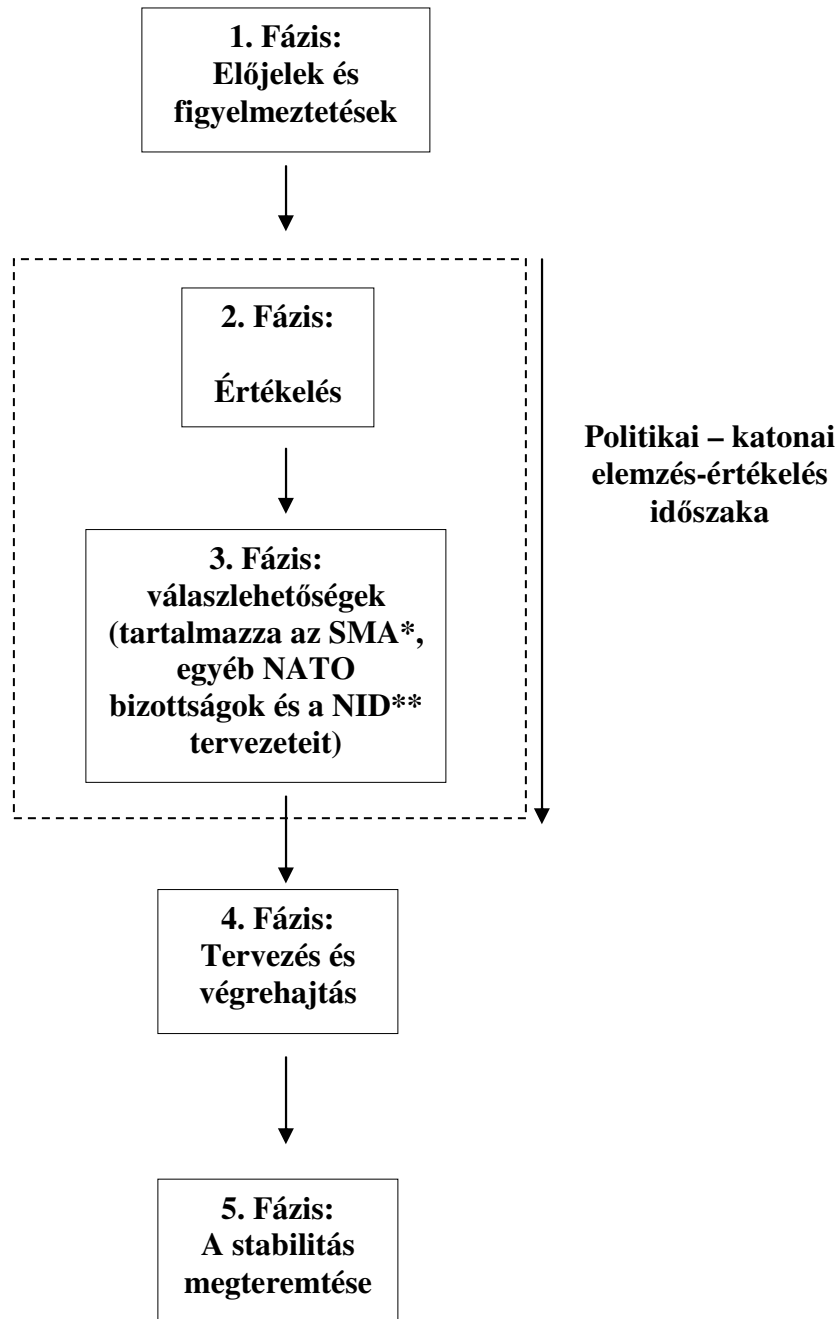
1. Fázis:
Előjelek és figyelmeztetések

2. Fázis:

Értékelés

Politikai – katonai elemzés-értékelés időszaka

3. Fázis:
válaszlehetőségek (tartalmazza az SMA*, egyéb NATO bizottságok és a NID** tervezeteit)

4. Fázis:
Tervezés és végrehajtás

5. Fázis:
A stabilitás megteremtése